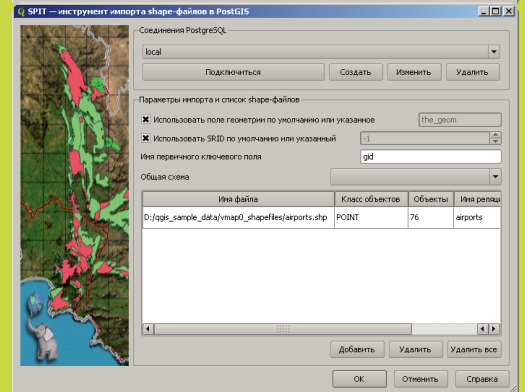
SPIT — инструмент импорта shape-файлов в PostGIS

Соединения PostgreSQL

local

Подключиться | Создать | Изменить | Удалить

Параметры импорта и список shape-файлов

Использовать поле геометрии по умолчанию или указанное the_geom

Использовать SRID по умолчанию или указанный -1

Имя первичного ключевого поля gid

Общая схема

| Имя файла | Класс объектов | Объекты | Имя реляци |
|---|---|---|---|
| D:/qgis_sample_data/vmap0_shapefiles/airports.shp | POINT | 76 | airports |

Добавить | Удалить | Удалить все

OK | Отменить | Справка